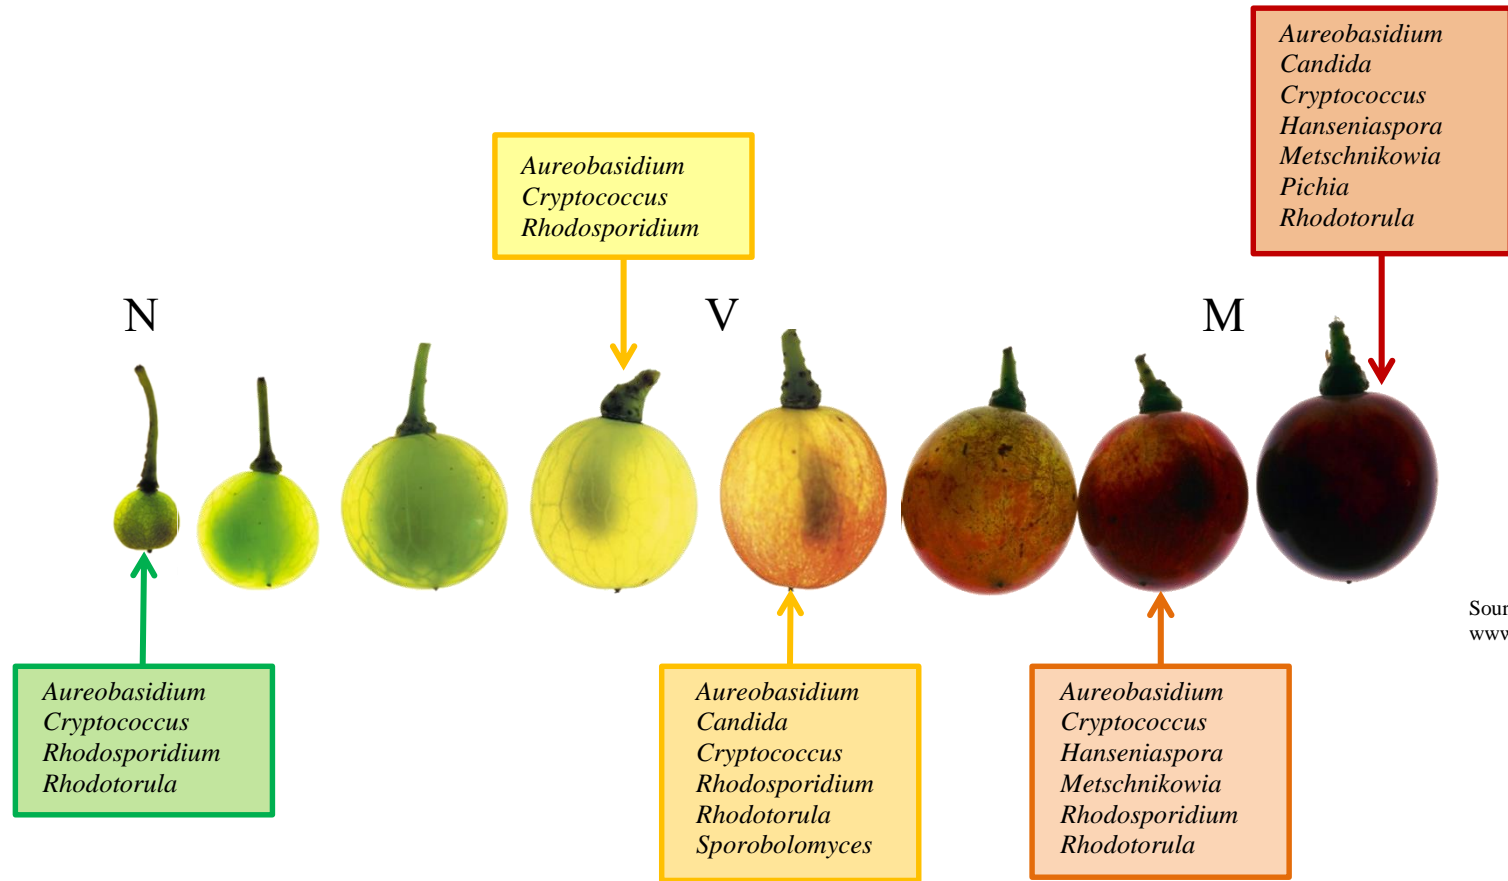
Aureobasidium
Candida
Cryptococcus
Hanseniaspora
Metschnikowia
Pichia
Rhodotorula

Aureobasidium
Cryptococcus
Rhodosporidium

N

V

M

Sour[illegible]
www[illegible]

Aureobasidium
Cryptococcus
Rhodosporidium
Rhodotorula

Aureobasidium
Candida
Cryptococcus
Rhodosporidium
Rhodotorula
Sporobolomyces

Aureobasidium
Cryptococcus
Hanseniaspora
Metschnikowia
Rhodosporidium
Rhodotorula